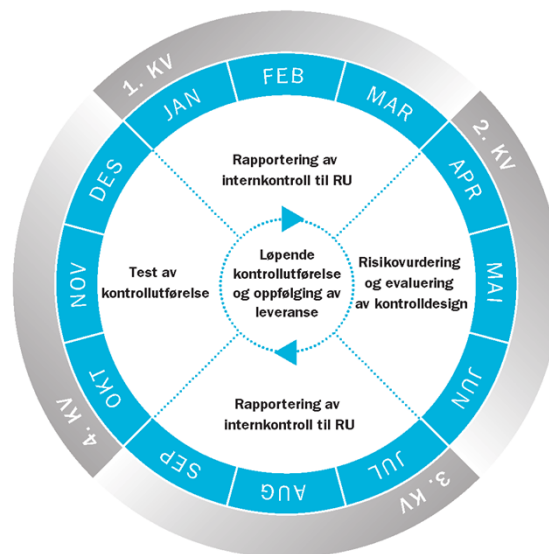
1. KV

JAN

FEB

MAR

2. KV

APR

MAI

JUN

3. KV

JUL

AUG

SEP

4. KV

OKT

NOV

DES

Rapportering av internkontroll til RU

Risikovurdering og evaluering av kontrolldesign

Rapportering av internkontroll til RU

Test av kontrollutførelse

Løpende kontrollutførelse og oppfølging av leveranse